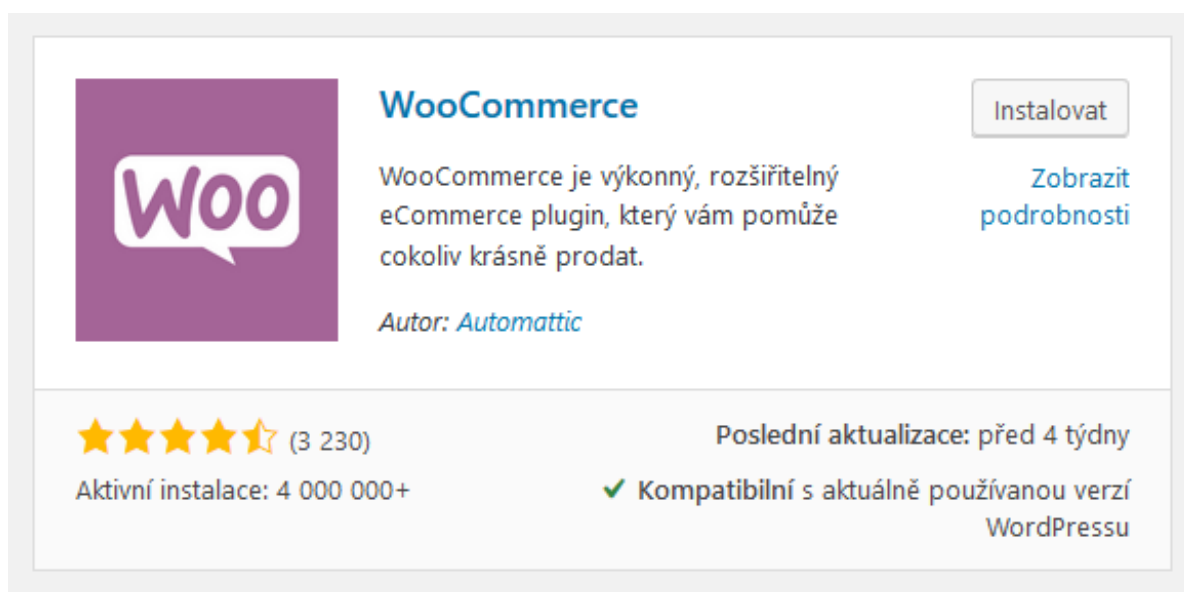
Woo

WooCommerce

WooCommerce je výkonný, rozšiřitelný eCommerce plugin, který vám pomůže cokoliv krásně prodat.

Autor: Automattic

Instalovat

Zobrazit podrobnosti

(3 230)

Aktivní instalace: 4 000 000+

Poslední aktualizace: před 4 týdny

Kompatibilní s aktuálně používanou verzí WordPressu